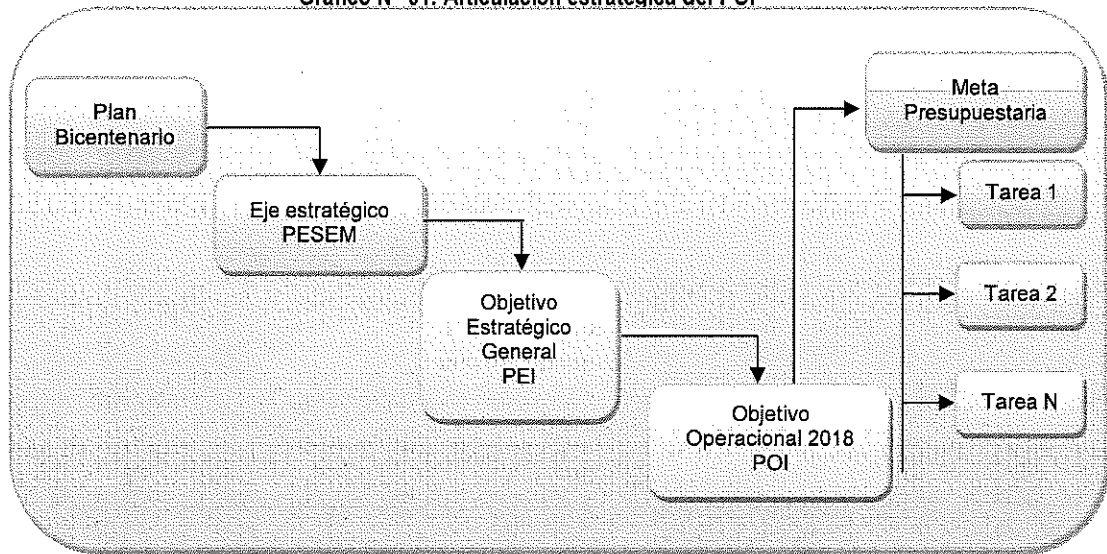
Gráfico N° 01: Articulación estratégica del POI

Plan Bicentenario

Eje estratégico PESEM

Objetivo Estratégico General PEI

Objetivo Operacional 2018 POI

Meta Presupuestaria

Tarea 1

Tarea 2

Tarea N